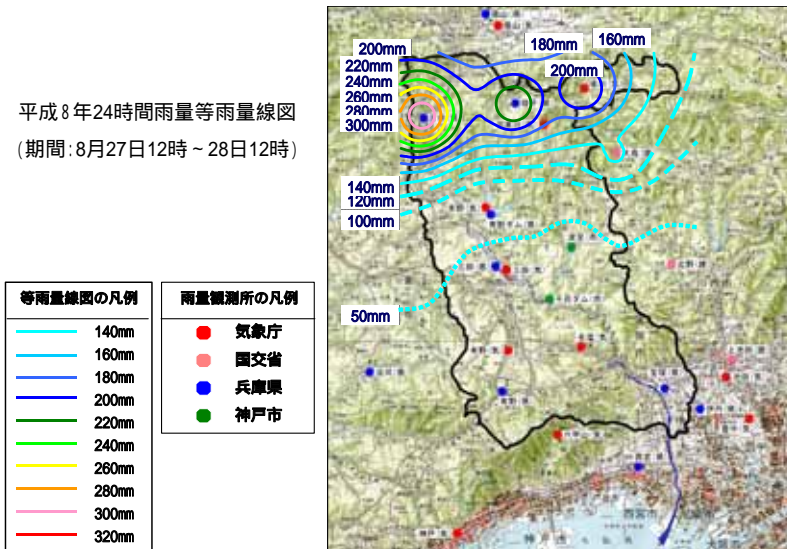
平成8年24時間雨量等雨量線図
（期間：8月27日12時～28日12時）

等雨量線図の凡例

140mm
160mm
180mm
200mm
220mm
240mm
260mm
280mm
300mm
320mm

雨量観測所の凡例

気象庁
国交省
兵庫県
神戸市

200mm
220mm
240mm
260mm
280mm
300mm
180mm
160mm
200mm
140mm
120mm
100mm
50mm